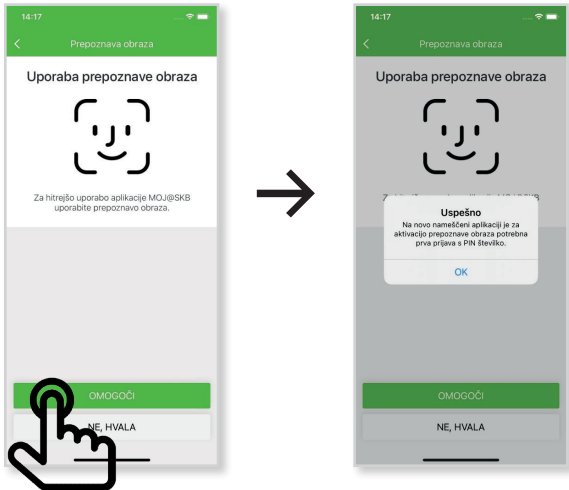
14:17

Prepoznava obraza

Uporaba prepoznave obraza

Za hitrejšo uporabo aplikacije MOJ@SKB uporabite prepoznavo obraza.

OMOGOČI

NE, HVALA

14:17

Prepoznava obraza

Uporaba prepoznave obraza

Uspešno

Na novo nameščeni aplikaciji je za aktivacijo prepoznave obraza potrebna prva prijava s PIN številko.

OK

OMOGOČI

NE, HVALA